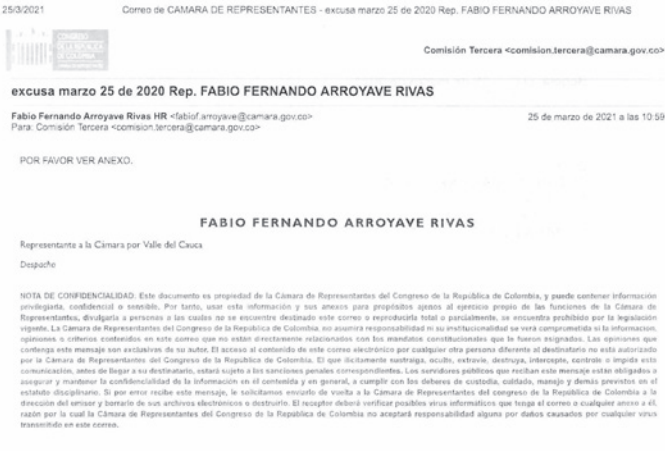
25/3/2021 Correo de CAMARA DE REPRESENTANTES - excusa marzo 25 de 2020 Rep. FABIO FERNANDO ARROYAVE RIVAS

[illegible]

Comisión Tercera <comision.tercera@camara.gov.co>

excusa marzo 25 de 2020 Rep. FABIO FERNANDO ARROYAVE RIVAS

Fabio Fernando Arroyave Rivas HR <fabiof.arroyave@camara.gov.co>
Para: Comisión Tercera <comision.tercera@camara.gov.co>

25 de marzo de 2021 a las 10:59

POR FAVOR VER ANEXO.

FABIO FERNANDO ARROYAVE RIVAS

Representante a la Cámara por Valle del Cauca

Despacho

NOTA DE CONFIDENCIALIDAD. Este documento es propiedad de la Cámara de Representantes del Congreso de la República de Colombia, y puede contener información privilegiada, confidencial o sensible. Por tanto, usar esta información y sus anexos para propósitos ajenos al ejercicio propio de las funciones de la Cámara de Representantes, divulgarla a personas a las cuales no se encuentre destinado este correo o reproducirla total o parcialmente, se encuentra prohibido por la legislación vigente. La Camara de Representantes del Congreso de la Republica de Colombia, no asumira responsabilidad ni su institucionalidad se verá comprometida si la informacion, opiniones o criterios contenidos en este correo que no están directamente relacionados con los mandatos constitucionales que le fueron asignados. Las opiniones que contenga este mensaje son exclusivas de su autor. El acceso al contenido de este correo electrónico por cualquier otra persona diferente al destinatario no esta autorizado por la Cámara de Representantes del Congreso de la República de Colombia. El que ilícitamente sustraiga, oculte, extravíe, destruya, intercepte, controle o impida esta comunicación, antes de llegar a su destinatario, estará sujeto a las sanciones penales correspondientes. Los servidores públicos que reciban este mensaje están obligados a asegurar y mantener la confidencialidad de la información en él contenida y en general, a cumplir con los deberes de custodia, cuidado, manejo y demás previstos en el estatuto disciplinario. Si por error recibe este mensaje, le solicitamos enviarlo de vuelta a la Cámara de Representantes del congreso de la República de Colombia a la dirección del emisor y borrarlo de sus archivos electrónicos o destruirlo. El receptor deberá verificar posibles virus informáticos que tenga el correo o cualquier anexo a él, razón por la cual la Cámara de Representantes del Congreso de la Republica de Colombia no aceptará responsabilidad alguna por daños causados por cualquier virus transmitido en este correo.